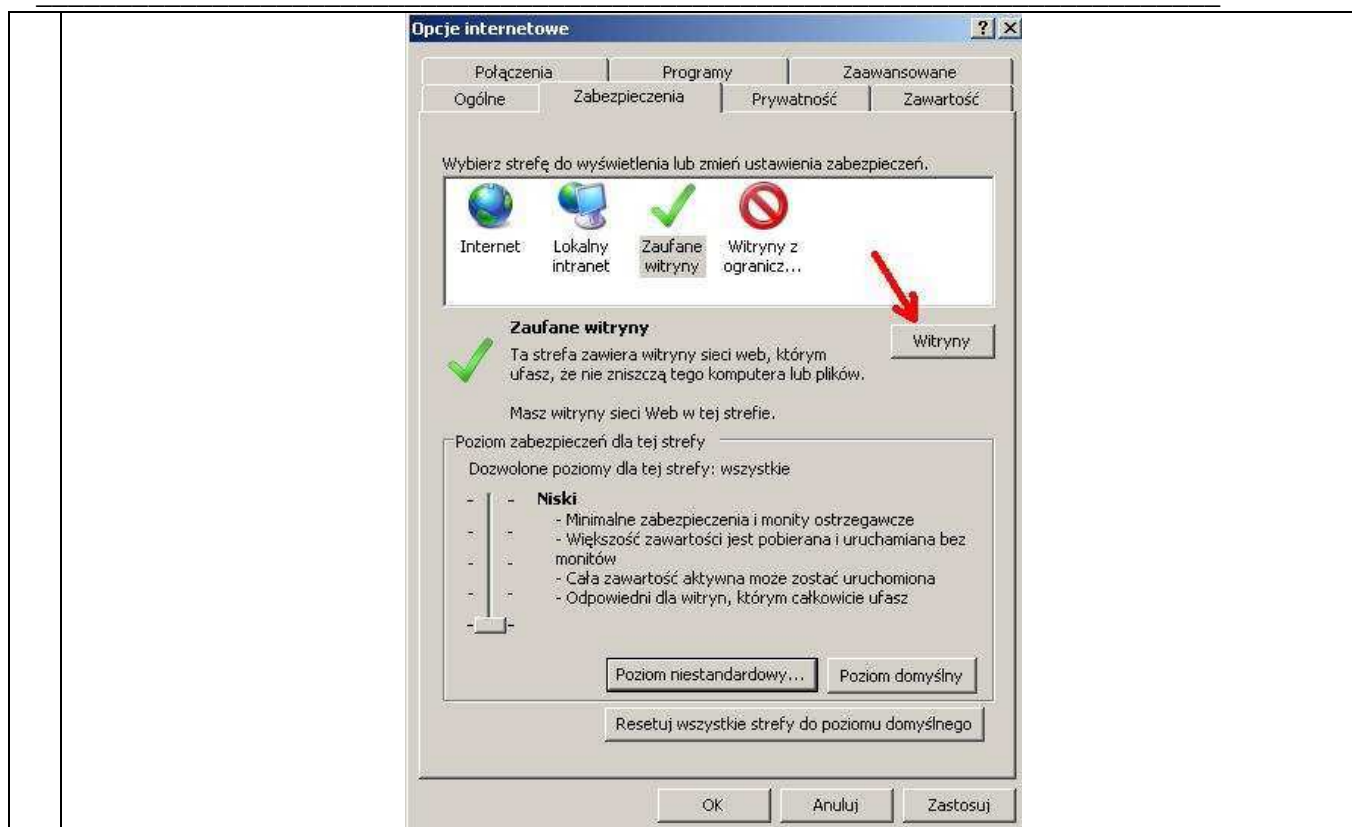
Opcje internetowe

?

Połączenia | Programy | Zaawansowane

Ogólne | Zabezpieczenia | Prywatność | Zawartość

Wybierz strefę do wyświetlenia lub zmień ustawienia zabezpieczeń.

Internet

Lokalny intranet

Zaufane witryny

Witryny z ogranicz...

Zaufane witryny

Ta strefa zawiera witryny sieci web, którym ufasz, że nie zniszczą tego komputera lub plików.

Witryny

Masz witryny sieci Web w tej strefie.

Poziom zabezpieczeń dla tej strefy

Dozwolone poziomy dla tej strefy: wszystkie

Niski

- Minimalne zabezpieczenia i monity ostrzegawcze
- Większość zawartości jest pobierana i uruchamiana bez monitów
- Cała zawartość aktywna może zostać uruchomiona
- Odpowiedni dla witryn, którym całkowicie ufasz

Poziom niestandardowy...

Poziom domyślny

Resetuj wszystkie strefy do poziomu domyślnego

OK

Anuluj

Zastosuj